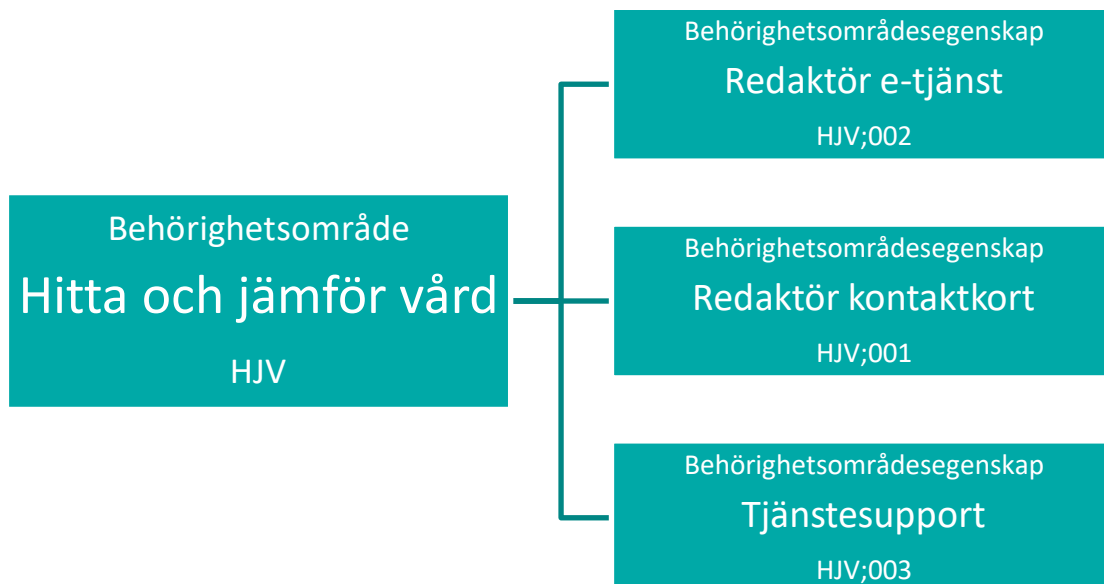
Behörighetsområde
Hitta och jämför vård
HJV

Behörighetsområdesegenskap
Redaktör e-tjänst
HJV;002

Behörighetsområdesegenskap
Redaktör kontaktkort
HJV;001

Behörighetsområdesegenskap
Tjänstesupport
HJV;003